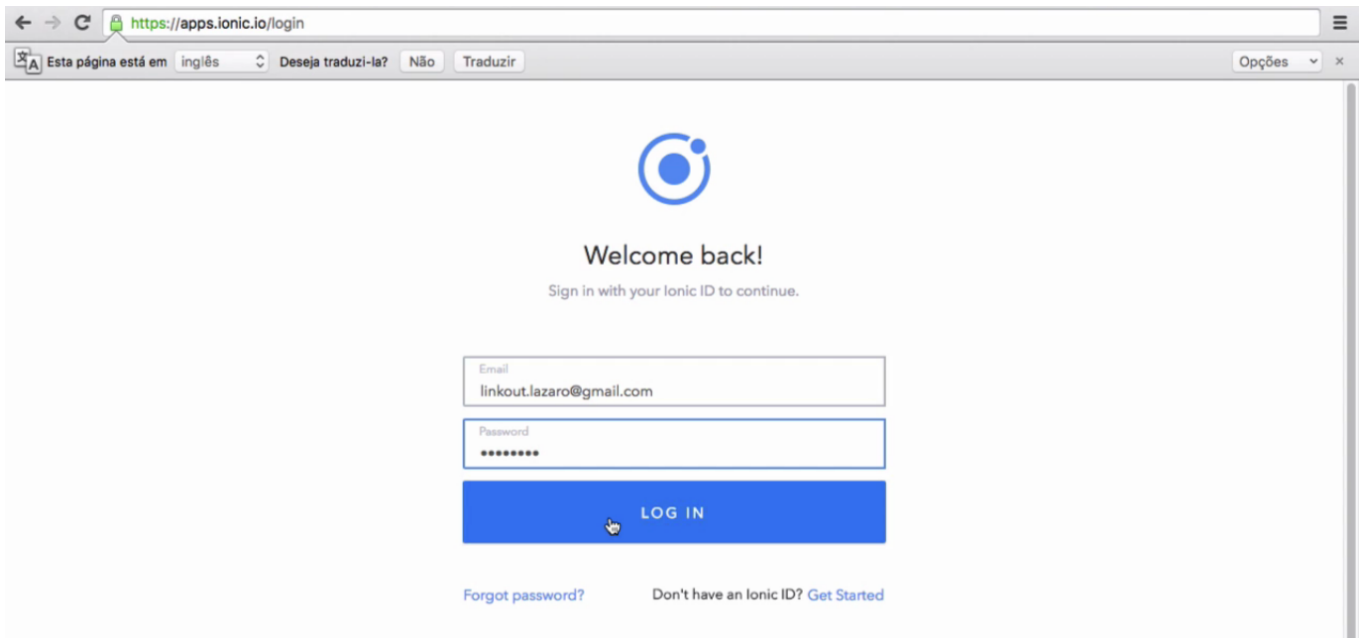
https://apps.ionic.io/login

Esta página está em inglês Deseja traduzi-la? Não Traduzir Opções ×

Welcome back!

Sign in with your Ionic ID to continue.

Email
linkout.lazaro@gmail.com

Password
••••••••

LOG IN

Forgot password?

Don't have an Ionic ID? Get Started